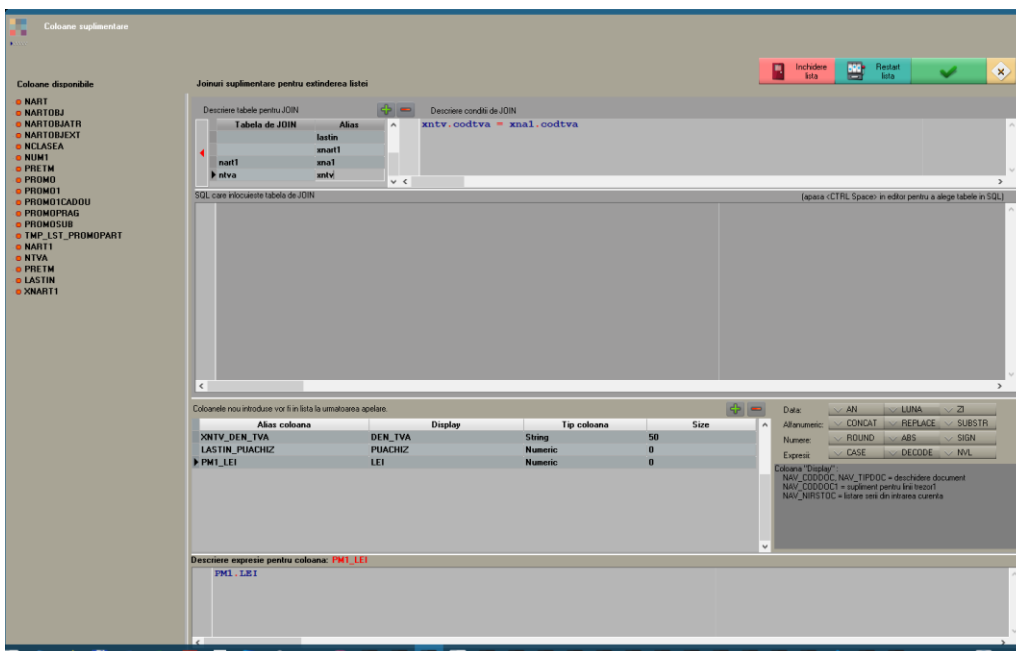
Coloane suplimentare

Inchidere lista

Restart lista

Coloane disponibile
NART
NARTOBJ
NARTOBJATR
NARTOBJEXT
NCLASEA
NUM1
PRETM
PROMO
PROMO1
PROMO1CADOU
PROMOPRAG
PROMOSUB
TMP_LST_PROMOPART
NART1
NTVA
PRETM
LASTIN
XNART1

Joinuri suplimentare pentru extinderea listei

Descriere tabele pentru JOIN

| Tabela de JOIN | Alias |
|---|---|
| | lastin |
| | xnart1 |
| nart1 | xna1 |
| ntva | xntv |

Descriere conditii de JOIN

xntv.codtva = xna1.codtva

SQL care inlocuieste tabela de JOIN

(apasa <CTRL Space> in editor pentru a alege tabele in SQL)

Coloanele nou introduse vor fi in lista la urmatoarea apelare.

| Alias coloana | Display | Tip coloana | Size |
|---|---|---|---|
| XNTV_DEN_TVA | DEN_TVA | String | 50 |
| LASTIN_PUACHIZ | PUACHIZ | Numeric | 0 |
| PM1_LEI | LEI | Numeric | 0 |

Data: AN LUNA ZI
Alfanumeric: CONCAT REPLACE SUBSTR
Numere: ROUND ABS SIGN
Expresii: CASE DECODE NVL

Coloana "Display":
NAV_CODDOC, NAV_TIPDOC = deschidere document
NAV_CODDOC1 = suplimente pentru linii trezor1
NAV_NIRSTOC = listare serii din intrarea curenta

Descriere expresie pentru coloana: PM1_LEI

PM1.LEI